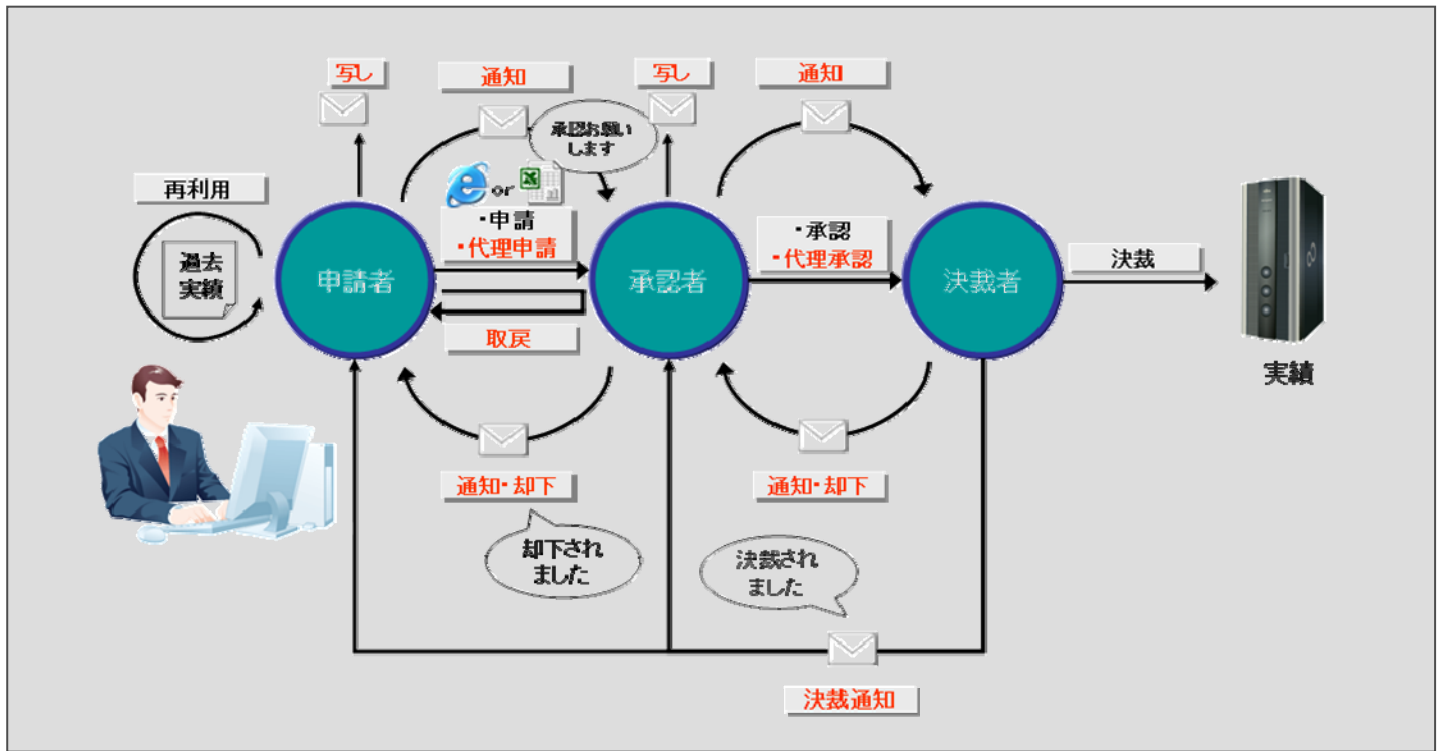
写し

通知

写し

通知

承認お願いします

再利用

過去実績

or

・申請
・代理申請

・承認
・代理承認

申請者

承認者

決裁者

決裁

取戻

実績

通知・却下

通知・却下

却下されました

決裁されました

決裁通知